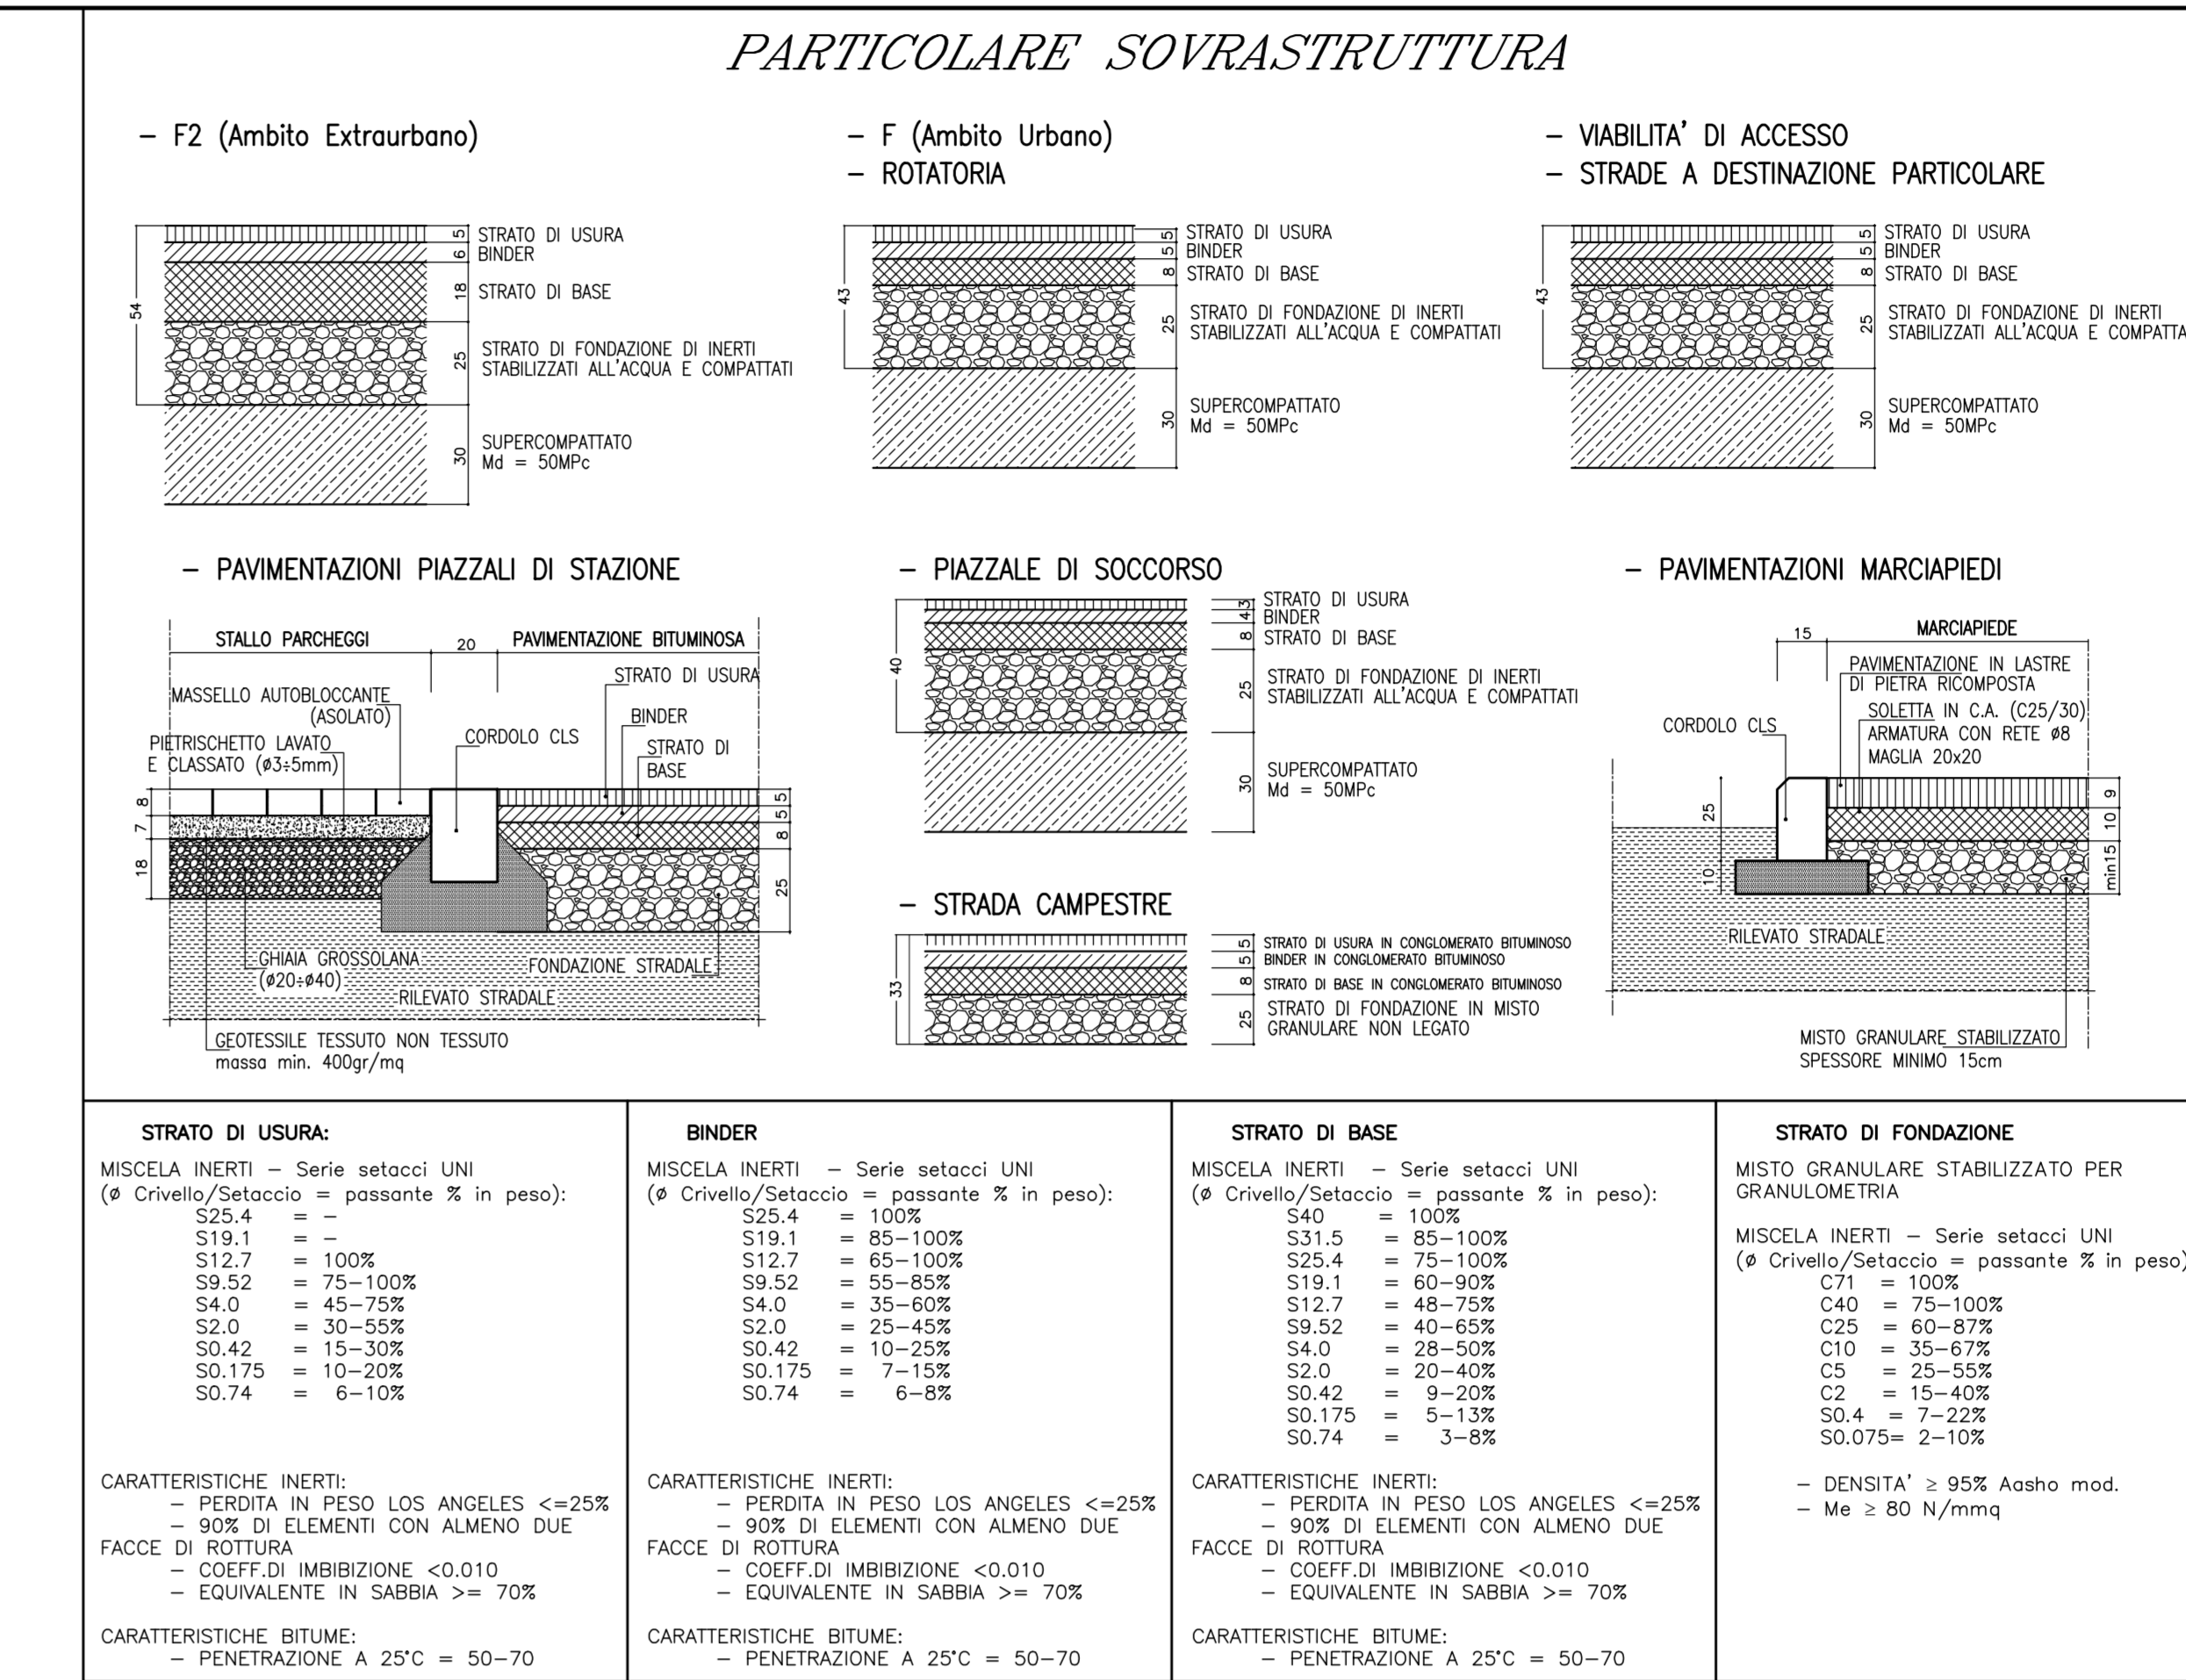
PARTICOLARE SOVRASTRUTTURA

– F2 (Ambito Extraurbano)

54
5 STRATO DI USURA
6 BINDER
18 STRATO DI BASE
25 STRATO DI FONDAZIONE DI INERTI STABILIZZATI ALL'ACQUA E COMPATTATI
30 SUPERCOMPATTATO Md = 50MPc

– F (Ambito Urbano)
– ROTATORIA

43
5 STRATO DI USURA
5 BINDER
8 STRATO DI BASE
25 STRATO DI FONDAZIONE DI INERTI STABILIZZATI ALL'ACQUA E COMPATTATI
30 SUPERCOMPATTATO Md = 50MPc

– VIABILITA' DI ACCESSO
– STRADE A DESTINAZIONE PARTICOLARE

43
5 STRATO DI USURA
5 BINDER
8 STRATO DI BASE
25 STRATO DI FONDAZIONE DI INERTI STABILIZZATI ALL'ACQUA E COMPATTA
30 SUPERCOMPATTATO Md = 50MPc

– PAVIMENTAZIONI PIAZZALI DI STAZIONE

STALLO PARCHEGGI 20 PAVIMENTAZIONE BITUMINOSA
MASSELLO AUTOBLOCCANTE (ASOLATO)
PIETRISCHETTO LAVATO E CLASSATO (ø3÷5mm)
CORDOLO CLS
STRATO DI USURA
BINDER
STRATO DI BASE
8 7 18
5 5 8 25
GHIAIA GROSSOLANA (ø20÷ø40)
FONDAZIONE STRADALE
RILEVATO STRADALE
GEOTESSILE TESSUTO NON TESSUTO massa min. 400gr/mq

– PIAZZALE DI SOCCORSO

40
3 STRATO DI USURA
4 BINDER
8 STRATO DI BASE
25 STRATO DI FONDAZIONE DI INERTI STABILIZZATI ALL'ACQUA E COMPATTATI
30 SUPERCOMPATTATO Md = 50MPc

– STRADA CAMPESTRE

33
5 STRATO DI USURA IN CONGLOMERATO BITUMINOSO
5 BINDER IN CONGLOMERATO BITUMINOSO
8 STRATO DI BASE IN CONGLOMERATO BITUMINOSO
25 STRATO DI FONDAZIONE IN MISTO GRANULARE NON LEGATO

– PAVIMENTAZIONI MARCIAPIEDI

15 MARCIAPIEDE
PAVIMENTAZIONE IN LASTRE DI PIETRA RICOMPOSTA
SOLETTA IN C.A. (C25/30) ARMATURA CON RETE ø8 MAGLIA 20x20
CORDOLO CLS
25 10
9 10 min15
RILEVATO STRADALE
MISTO GRANULARE STABILIZZATO SPESSORE MINIMO 15cm

STRATO DI USURA:
MISCELA INERTI – Serie setacci UNI
(ø Crivello/Setaccio = passante % in peso):
S25.4 = –
S19.1 = –
S12.7 = 100%
S9.52 = 75–100%
S4.0 = 45–75%
S2.0 = 30–55%
S0.42 = 15–30%
S0.175 = 10–20%
S0.74 = 6–10%

CARATTERISTICHE INERTI:
– PERDITA IN PESO LOS ANGELES <=25%
– 90% DI ELEMENTI CON ALMENO DUE FACCE DI ROTTURA
– COEFF.DI IMBIBIZIONE <0.010
– EQUIVALENTE IN SABBIA >= 70%

CARATTERISTICHE BITUME:
– PENETRAZIONE A 25°C = 50–70

BINDER
MISCELA INERTI – Serie setacci UNI
(ø Crivello/Setaccio = passante % in peso):
S25.4 = 100%
S19.1 = 85–100%
S12.7 = 65–100%
S9.52 = 55–85%
S4.0 = 35–60%
S2.0 = 25–45%
S0.42 = 10–25%
S0.175 = 7–15%
S0.74 = 6–8%

CARATTERISTICHE INERTI:
– PERDITA IN PESO LOS ANGELES <=25%
– 90% DI ELEMENTI CON ALMENO DUE FACCE DI ROTTURA
– COEFF.DI IMBIBIZIONE <0.010
– EQUIVALENTE IN SABBIA >= 70%

CARATTERISTICHE BITUME:
– PENETRAZIONE A 25°C = 50–70

STRATO DI BASE
MISCELA INERTI – Serie setacci UNI
(ø Crivello/Setaccio = passante % in peso):
S40 = 100%
S31.5 = 85–100%
S25.4 = 75–100%
S19.1 = 60–90%
S12.7 = 48–75%
S9.52 = 40–65%
S4.0 = 28–50%
S2.0 = 20–40%
S0.42 = 9–20%
S0.175 = 5–13%
S0.74 = 3–8%

CARATTERISTICHE INERTI:
– PERDITA IN PESO LOS ANGELES <=25%
– 90% DI ELEMENTI CON ALMENO DUE FACCE DI ROTTURA
– COEFF.DI IMBIBIZIONE <0.010
– EQUIVALENTE IN SABBIA >= 70%

CARATTERISTICHE BITUME:
– PENETRAZIONE A 25°C = 50–70

STRATO DI FONDAZIONE
MISTO GRANULARE STABILIZZATO PER GRANULOMETRIA

MISCELA INERTI – Serie setacci UNI
(ø Crivello/Setaccio = passante % in peso)
C71 = 100%
C40 = 75–100%
C25 = 60–87%
C10 = 35–67%
C5 = 25–55%
C2 = 15–40%
S0.4 = 7–22%
S0.075= 2–10%

– DENSITA' ≥ 95% Aasho mod.
– Me ≥ 80 N/mmq